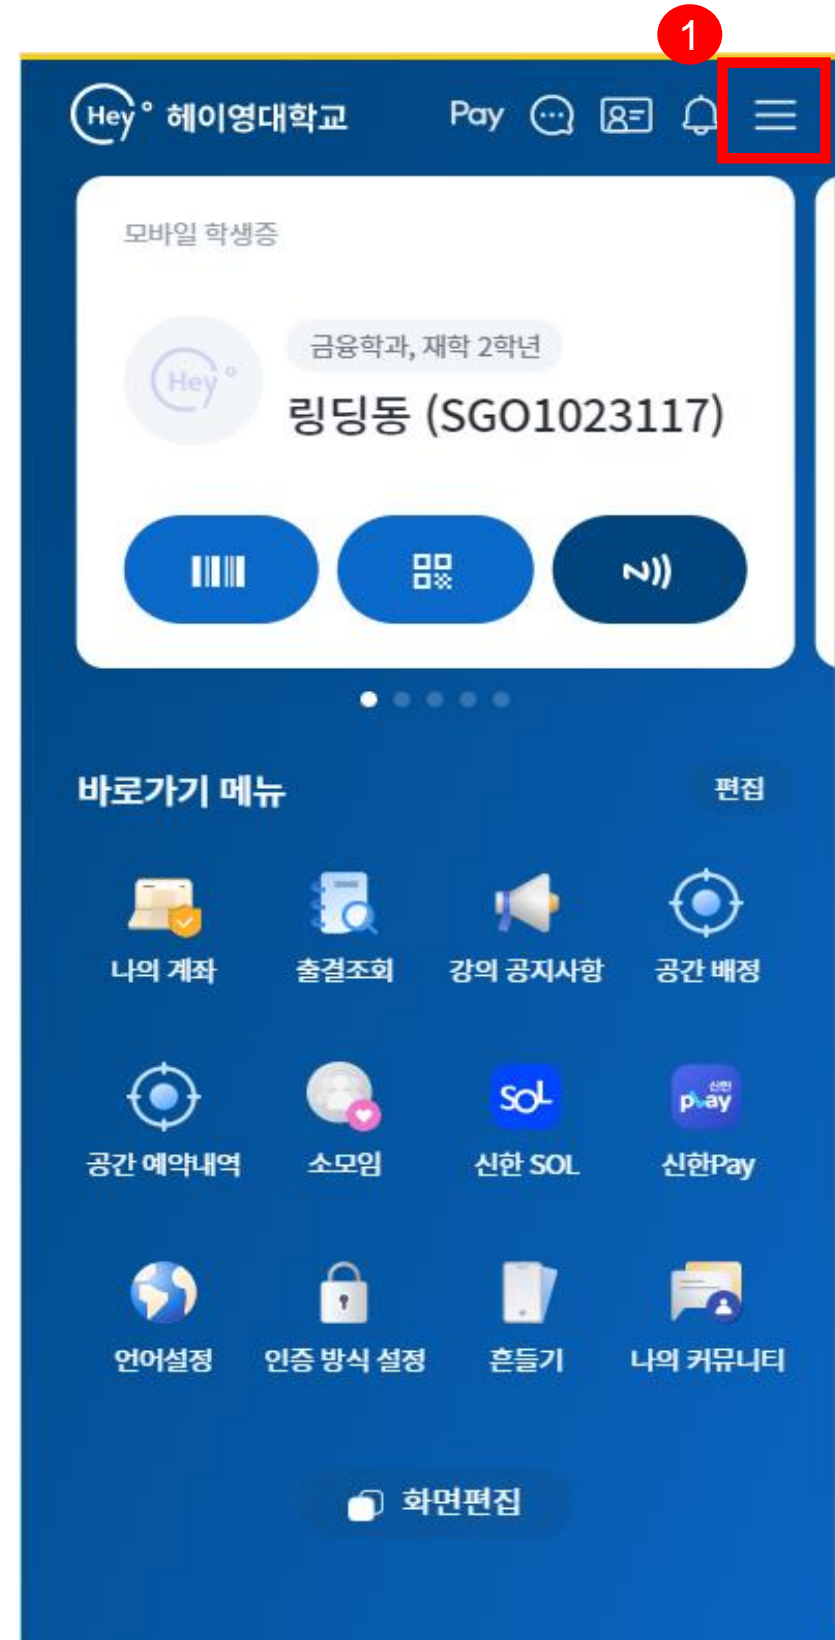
1

Hey° 헤이영대학교

Pay

모바일 학생증

Hey°

금융학과, 재학 2학년

링딩동 (SGO1023117)

바로가기 메뉴

편집

나의 계좌

출결조회

강의 공지사항

공간 배정

공간 예약내역

소모임

SOL

신한 SOL

신한 pay

신한Pay

언어설정

인증 방식 설정

흔들기

나의 커뮤니티

화면편집